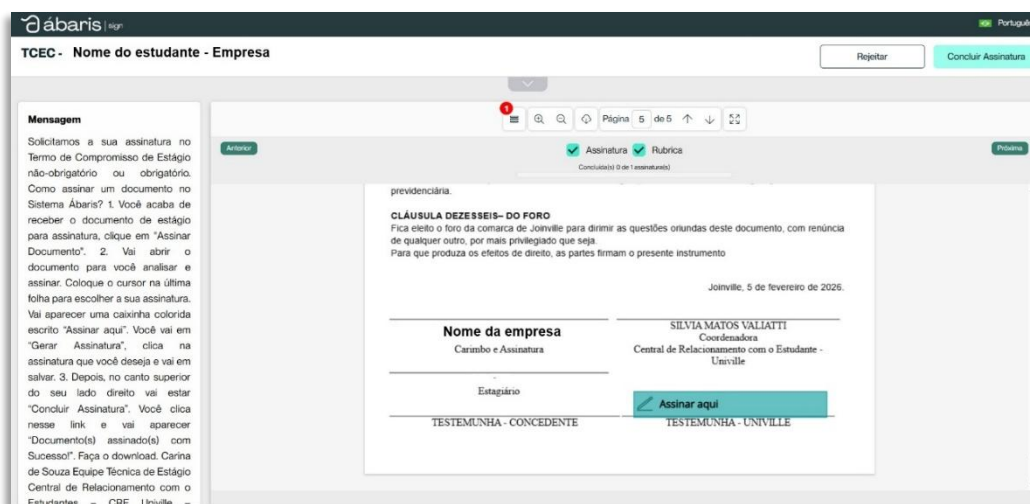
ábaris | sign

Portuguê

TCEC - Nome do estudante - Empresa

Rejeitar

Concluir Assinatura

Mensagem

Solicitamos a sua assinatura no Termo de Compromisso de Estágio não-obrigatório ou obrigatório. Como assinar um documento no Sistema Ábaris? 1. Você acaba de receber o documento de estágio para assinatura, clique em "Assinar Documento". 2. Vai abrir o documento para você analisar e assinar. Coloque o cursor na última folha para escolher a sua assinatura. Vai aparecer uma caixinha colorida escrito "Assinar aqui". Você vai em "Gerar Assinatura", clica na assinatura que você deseja e vai em salvar. 3. Depois, no canto superior do seu lado direito vai estar "Concluir Assinatura". Você clica nesse link e vai aparecer "Documento(s) assinado(s) com Sucesso!". Faça o download. Carina de Souza Equipe Técnica de Estágio Central de Relacionamento com o Estudantes – CRE Univille –

1

Página 5 de 5

Anterior

Assinatura Rubrica

Concluída(s) 0 de 1 assinatura(s)

Próxima

previdenciária.

CLÁUSULA DEZESSEIS– DO FORO
Fica eleito o foro da comarca de Joinville para dirimir as questões oriundas deste documento, com renúncia de qualquer outro, por mais privilegiado que seja.
Para que produza os efeitos de direito, as partes firmam o presente instrumento

Joinville, 5 de fevereiro de 2026.

Nome da empresa
Carimbo e Assinatura

SILVIA MATOS VALIATTI
Coordenadora
Central de Relacionamento com o Estudante - Univille

Estagiário

Assinar aqui

TESTEMUNHA - CONCEDENTE

TESTEMUNHA - UNIVILLE